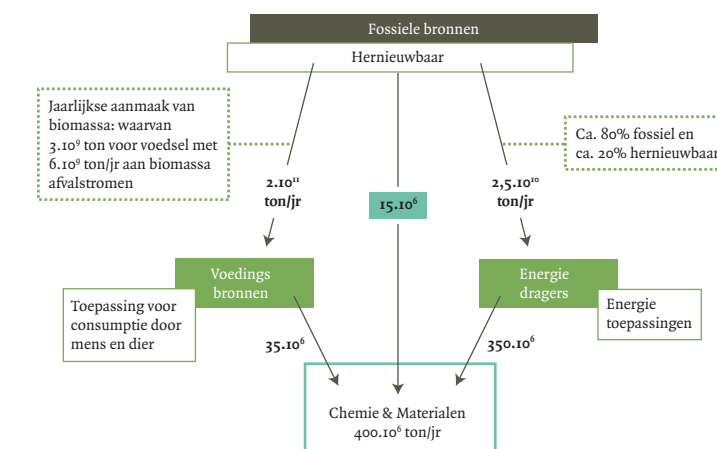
Fossiele bronnen

Hernieuwbaar

Jaarlijkse aanmaak van biomassa: waarvan $3.10^9$ ton voor voedsel met $6.10^9$ ton/jr aan biomassa afvalstromen

Ca. 80% fossiel en ca. 20% hernieuwbaar

$2.10^{11}$ ton/jr

$15.10^6$

$2,5.10^{10}$ ton/jr

Voedings bronnen

Energie dragers

Toepassing voor consumptie door mens en dier

Energie toepassingen

$35.10^6$

$350.10^6$

Chemie & Materialen
$400.10^6$ ton/jr